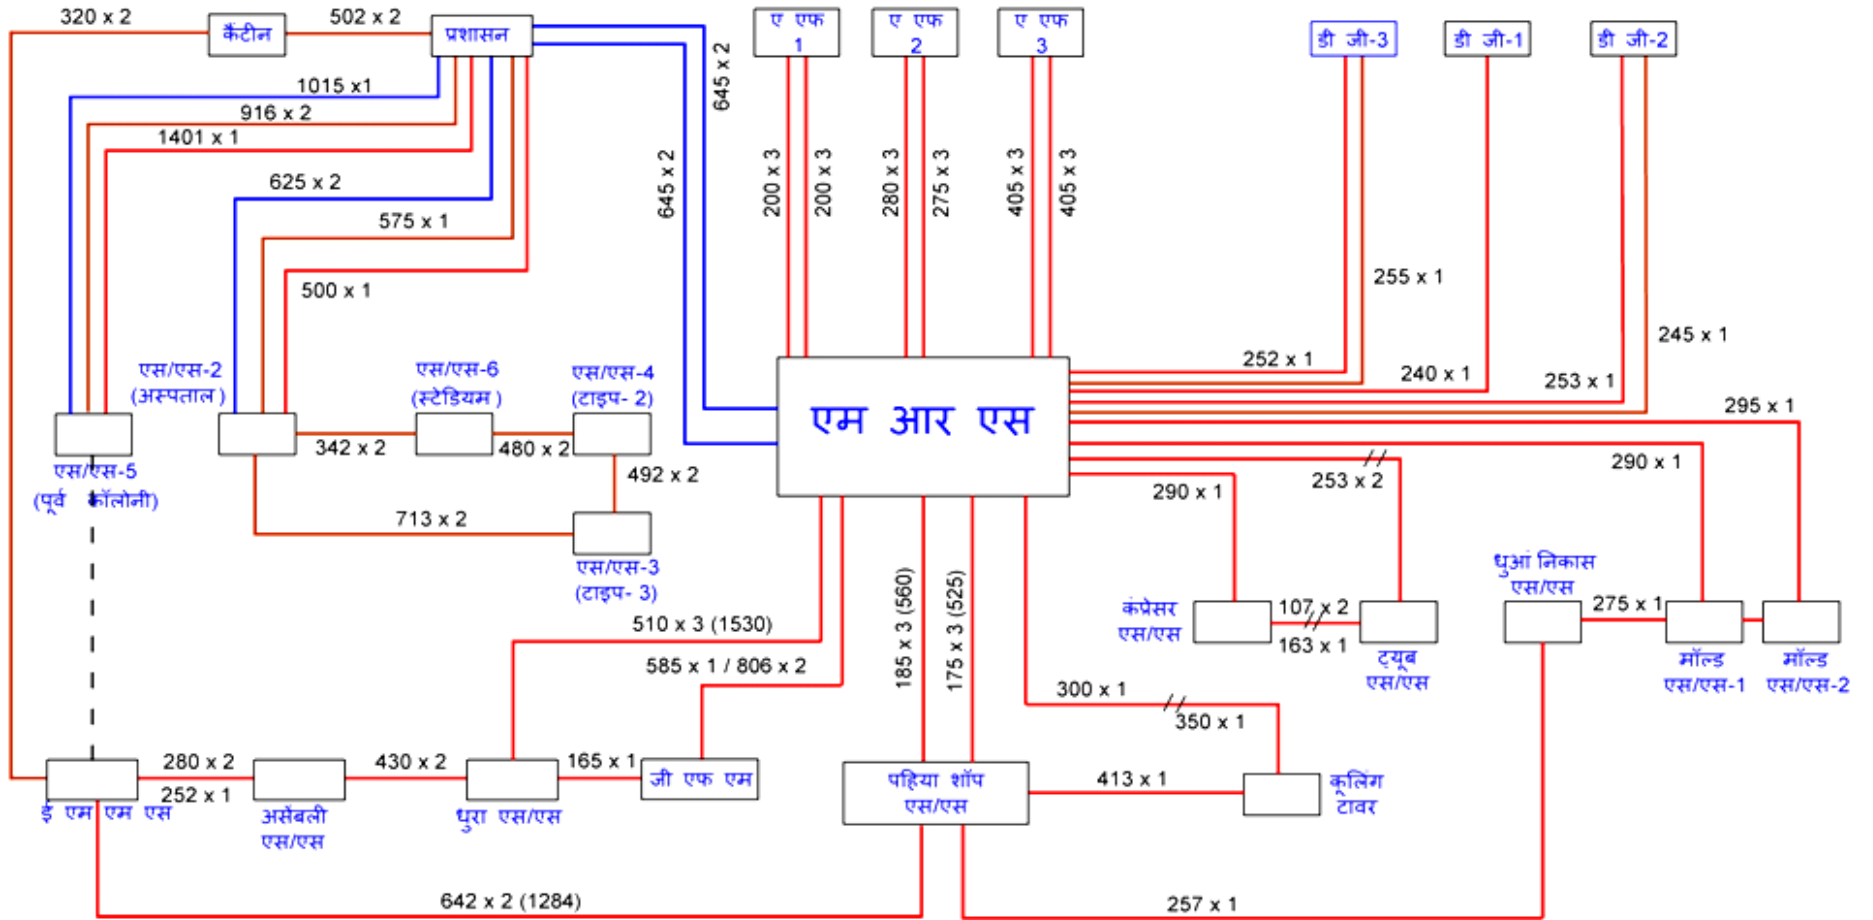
320 x 2
कैंटीन
502 x 2
प्रशासन
ए एफ 1
ए एफ 2
ए एफ 3
डी जी-3
डी जी-1
डी जी-2
1015 x1
916 x 2
1401 x 1
645 x 2
645 x 2
200 x 3
200 x 3
280 x 3
275 x 3
405 x 3
405 x 3
625 x 2
575 x 1
500 x 1
255 x 1
245 x 1
252 x 1
240 x 1
253 x 1
295 x 1
एस/एस-2 (अस्पताल)
एस/एस-6 (स्टेडियम)
एस/एस-4 (टाइप- 2)
एम आर एस
342 x 2
480 x 2
एस/एस-5 (पूर्व कॉलोनी)
492 x 2
290 x 1
290 x 1
253 x 2
713 x 2
एस/एस-3 (टाइप- 3)
धुआं निकास एस/एस
कंप्रेसर एस/एस
107 x 2
163 x 1
ट्यूब एस/एस
275 x 1
मॉल्ड एस/एस-1
मॉल्ड एस/एस-2
510 x 3 (1530)
585 x 1 / 806 x 2
185 x 3 (560)
175 x 3 (525)
300 x 1
350 x 1
280 x 2
252 x 1
430 x 2
165 x 1
जी एफ एम
पहिया शॉप एस/एस
413 x 1
कूलिंग टावर
ई एम एम एस
असेंबली एस/एस
धुरा एस/एस
642 x 2 (1284)
257 x 1